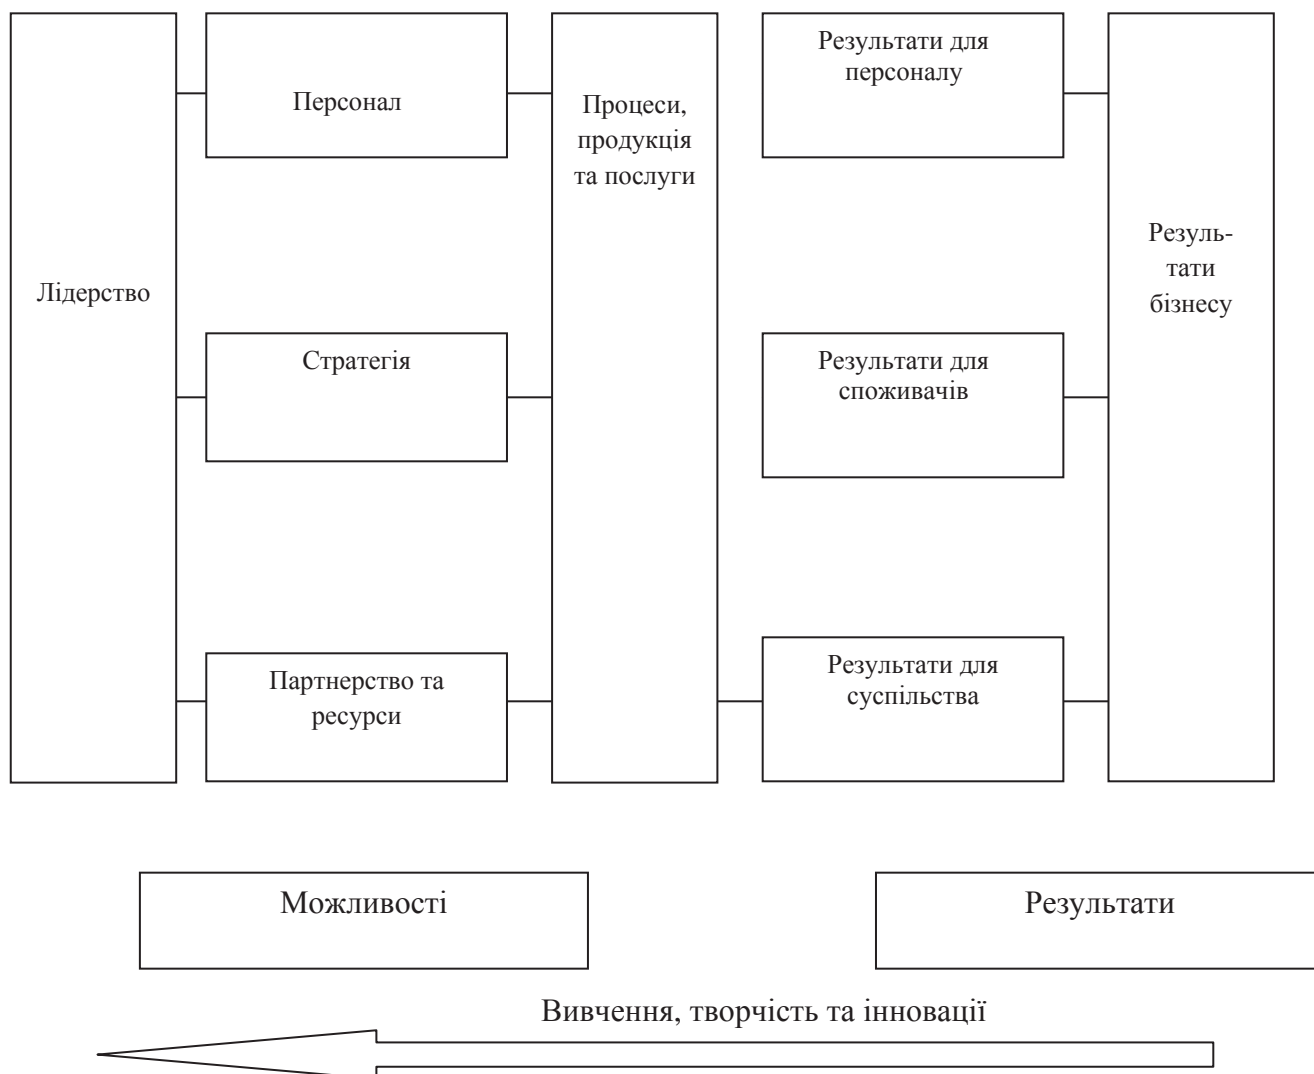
Лідерство

Персонал

Стратегія

Партнерство та ресурси

Процеси, продукція та послуги

Результати для персоналу

Результати для споживачів

Результати для суспільства

Результати бізнесу

Можливості

Результати

Вивчення, творчість та інновації